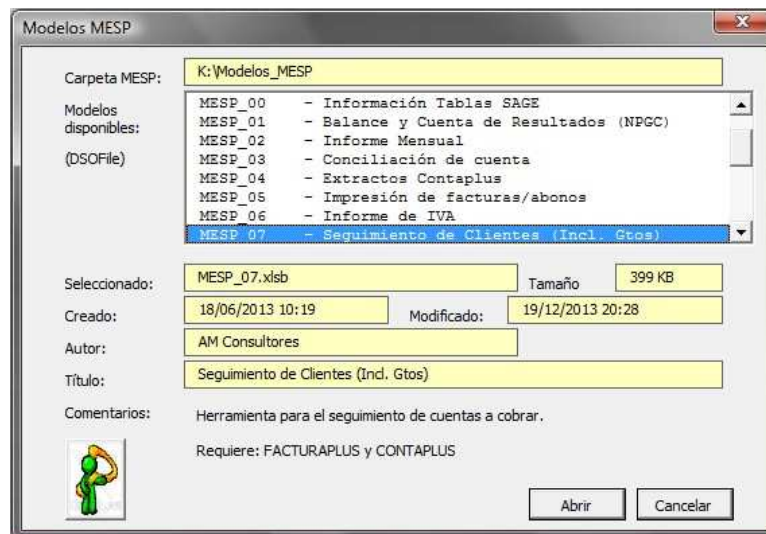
Modelos MESP

Carpeta MESP: K:\Modelos_MESP

Modelos disponibles:

(DSOFile)

MESP_00 - Información Tablas SAGE
MESP_01 - Balance y Cuenta de Resultados (NPGC)
MESP_02 - Informe Mensual
MESP_03 - Conciliación de cuenta
MESP_04 - Extractos Contaplus
MESP_05 - Impresión de facturas/abonos
MESP_06 - Informe de IVA
MESP_07 - Seguimiento de Clientes (Incl. Gtos)

Seleccionado: MESP_07.xlsb
Tamaño 399 KB

Creado: 18/06/2013 10:19
Modificado: 19/12/2013 20:28

Autor: AM Consultores

Título: Seguimiento de Clientes (Incl. Gtos)

Comentarios: Herramienta para el seguimiento de cuentas a cobrar.

Requiere: FACTURAPLUS y CONTAPLUS

Abrir
Cancelar